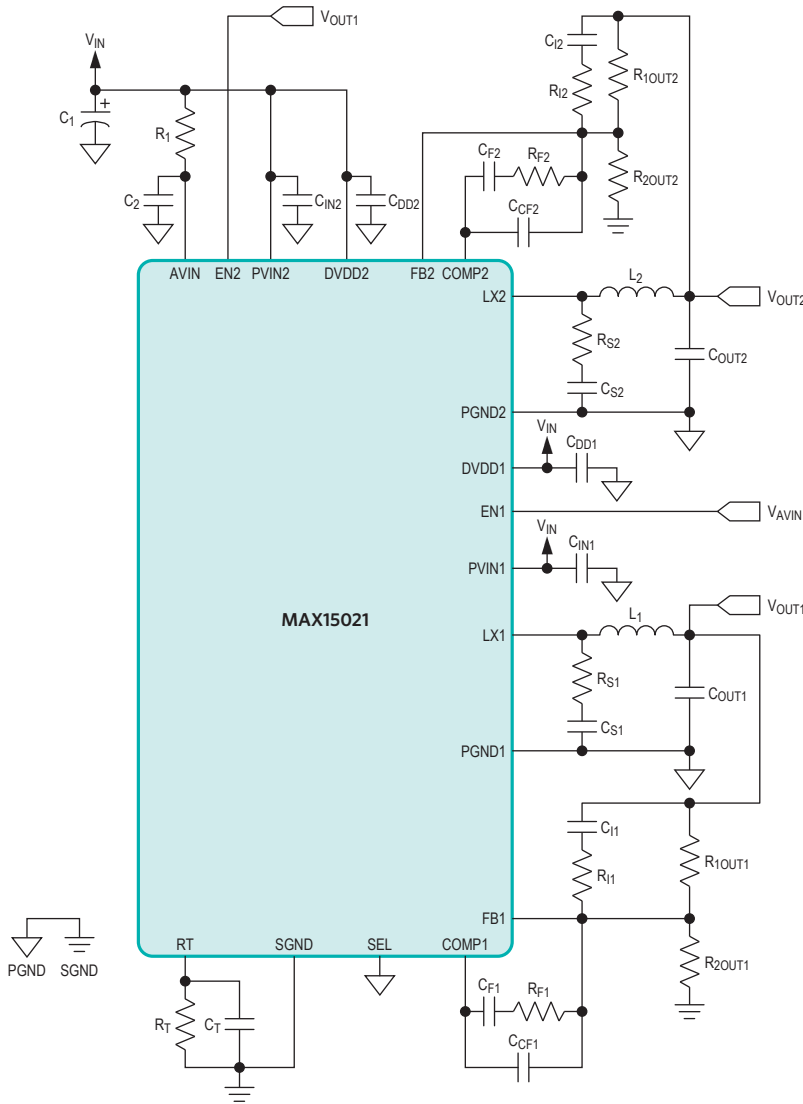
$V_{OUT1}$

$V_{IN}$

$C_1$

+

$R_1$

$C_2$

$C_{IN2}$

$C_{DD2}$

$C_{I2}$

$R_{I2}$

$R_{1OUT2}$

$C_{F2}$

$R_{F2}$

$R_{2OUT2}$

$C_{CF2}$

AVIN EN2 PVIN2 DVDD2 FB2 COMP2

LX2

$L_2$

$V_{OUT2}$

$R_{S2}$

$C_{OUT2}$

$C_{S2}$

PGND2

$V_{IN}$

$C_{DD1}$

DVDD1

EN1

$V_{AVIN}$

$V_{IN}$

$C_{IN1}$

PVIN1

$V_{OUT1}$

MAX15021

LX1

$L_1$

$R_{S1}$

$C_{OUT1}$

$C_{S1}$

PGND1

$C_{I1}$

$R_{1OUT1}$

$R_{I1}$

FB1

PGND SGND

RT SGND SEL COMP1

$R_{2OUT1}$

$C_{F1}$

$R_{F1}$

$R_T$

$C_T$

$C_{CF1}$